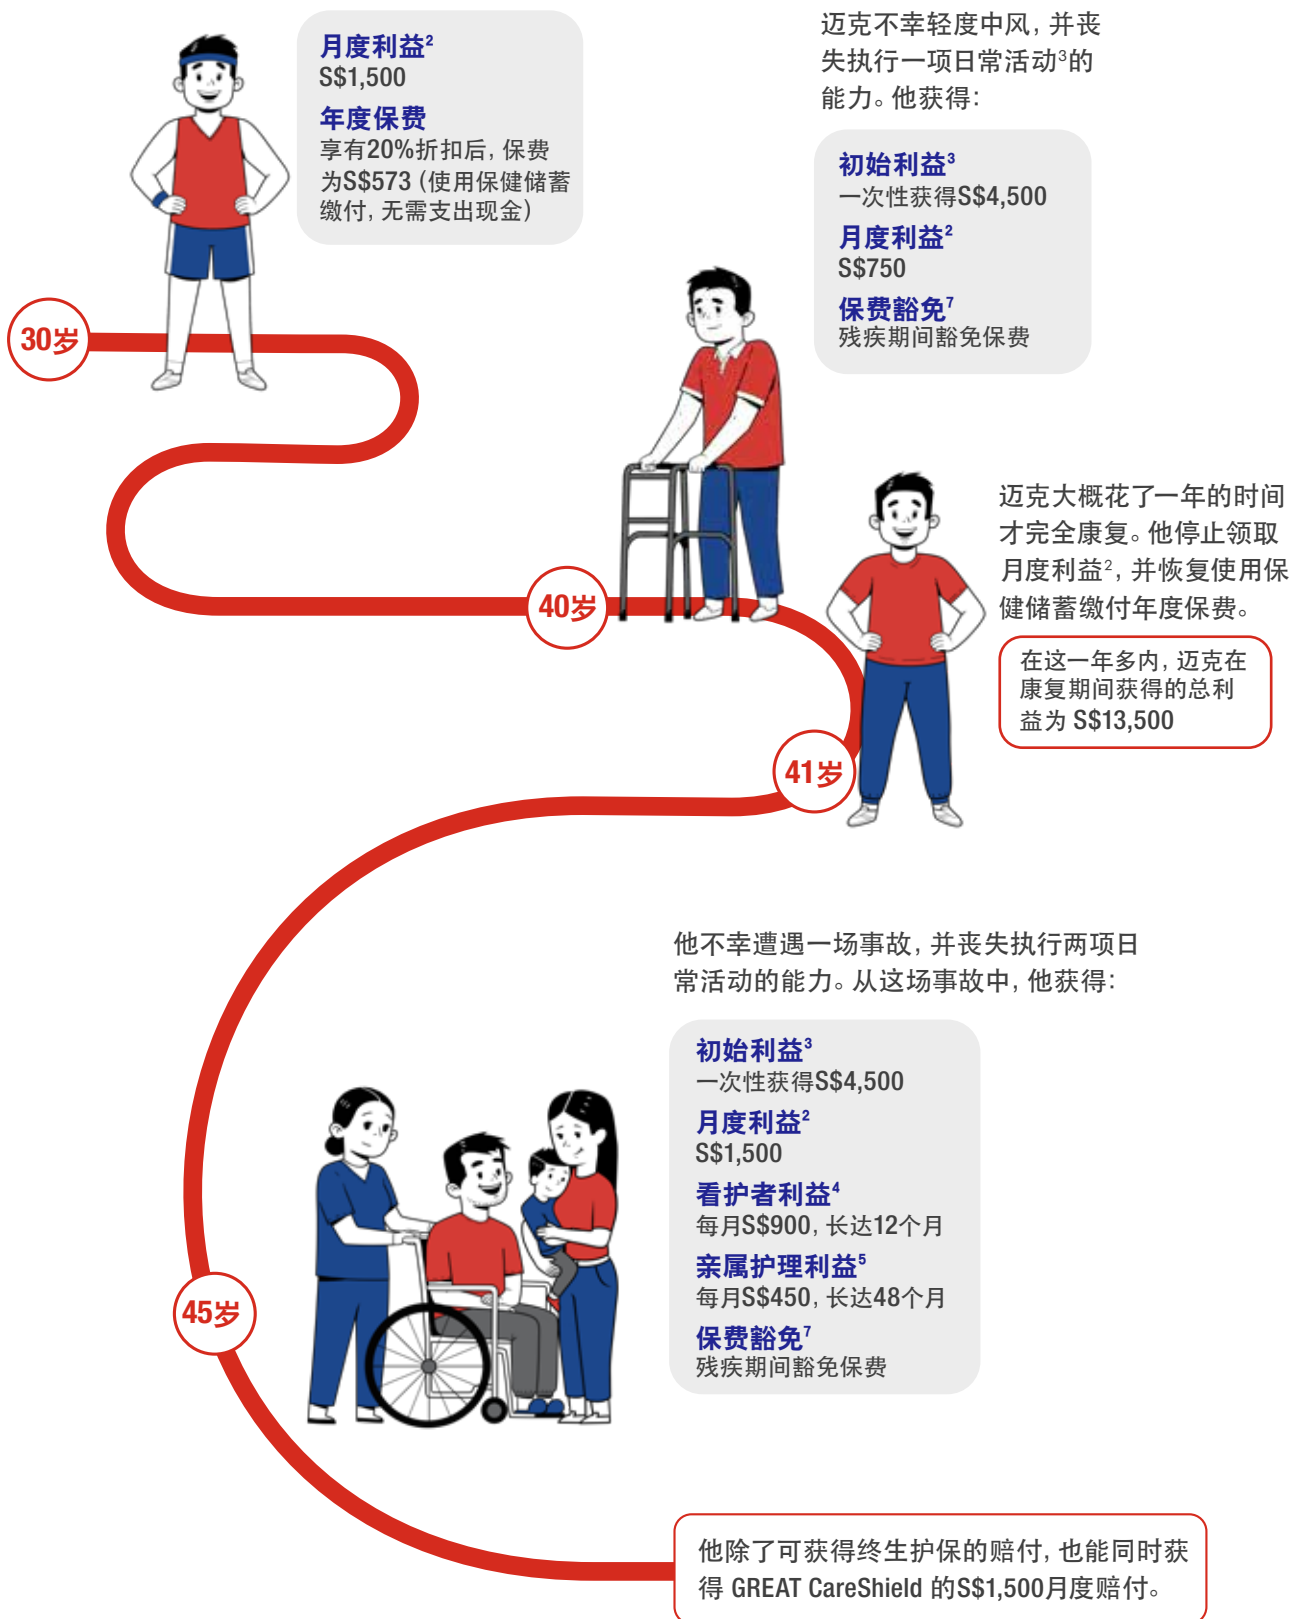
月度利益$^2$
S$1,500

年度保费
享有20%折扣后，保费为S$573（使用保健储蓄缴付，无需支出现金）

30岁

迈克不幸轻度中风，并丧失执行一项日常活动$^3$的能力。他获得：

初始利益$^3$
一次性获得S$4,500

月度利益$^2$
S$750

保费豁免$^7$
残疾期间豁免保费

40岁

迈克大概花了一年的时间才完全康复。他停止领取月度利益$^2$，并恢复使用保健储蓄缴付年度保费。

在这一年多内，迈克在康复期间获得的总利益为 S$13,500

41岁

他不幸遭遇一场事故，并丧失执行两项日常活动的能力。从这场事故中，他获得：

初始利益$^3$
一次性获得S$4,500

月度利益$^2$
S$1,500

看护者利益$^4$
每月S$900，长达12个月

亲属护理利益$^5$
每月S$450，长达48个月

保费豁免$^7$
残疾期间豁免保费

45岁

他除了可获得终生护保的赔付，也能同时获得 GREAT CareShield 的S$1,500月度赔付。